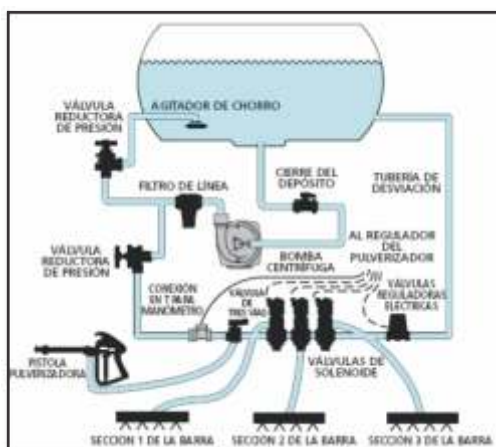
AGITADOR DE CHORRO

VÁLVULA REDUCTORA DE PRESIÓN

FILTRO DE LÍNEA

CIERRE DEL DEPÓSITO

TUBERÍA DE DESVIACIÓN

AL REGULADOR DEL PULVERIZADOR

VÁLVULA REDUCTORA DE PRESIÓN

BOMBA CENTRÍFUGA

CONEXIÓN EN T PARA MANÓMETRO

VÁLVULA DE TRES VÍAS

VÁLVULAS REGULADORAS ELÉCTRICAS

PISTOLA PULVERIZADORA

VÁLVULAS DE SOLENOIDE

SECCION 1 DE LA BARRA

SECCION 2 DE LA BARRA

SECCION 3 DE LA BARRA